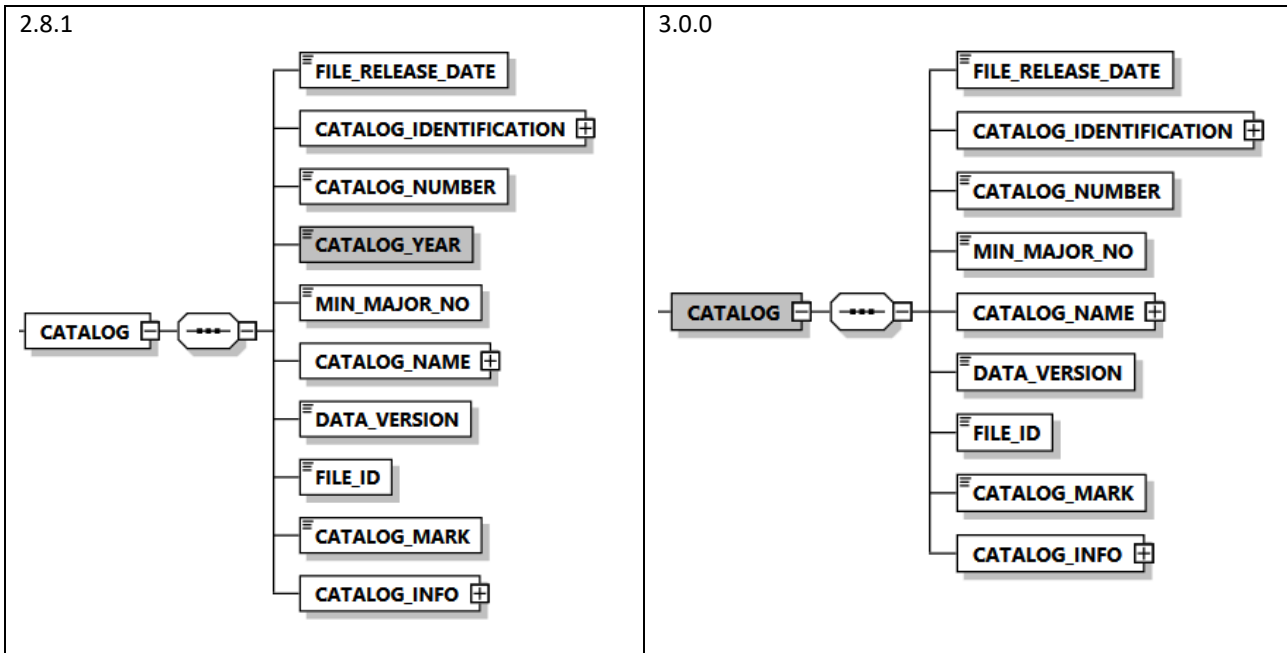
| 2.8.1 | 3.0.0 |
|---|---|
| CATALOG<br>FILE_RELEASE_DATE<br>CATALOG_IDENTIFICATION<br>CATALOG_NUMBER<br>CATALOG_YEAR<br>MIN_MAJOR_NO<br>CATALOG_NAME<br>DATA_VERSION<br>FILE_ID<br>CATALOG_MARK<br>CATALOG_INFO | CATALOG<br>FILE_RELEASE_DATE<br>CATALOG_IDENTIFICATION<br>CATALOG_NUMBER<br>MIN_MAJOR_NO<br>CATALOG_NAME<br>DATA_VERSION<br>FILE_ID<br>CATALOG_MARK<br>CATALOG_INFO |